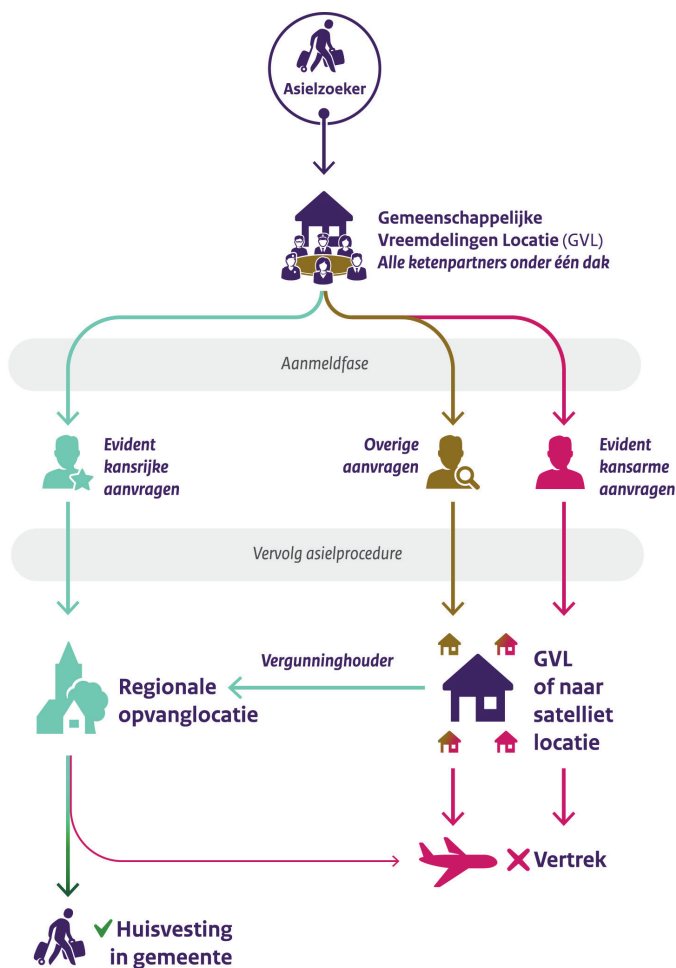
Asielzoeker

Gemeenschappelijke Vreemdelingen Locatie (GVL)
Alle ketenpartners onder één dak

Aanmeldfase

Evident kansrijke aanvragen

Overige aanvragen

Evident kansarme aanvragen

Vervolg asielprocedure

Vergunninghouder

Regionale opvanglocatie

GVL of naar satelliet locatie

Vertrek

Huisvesting in gemeente